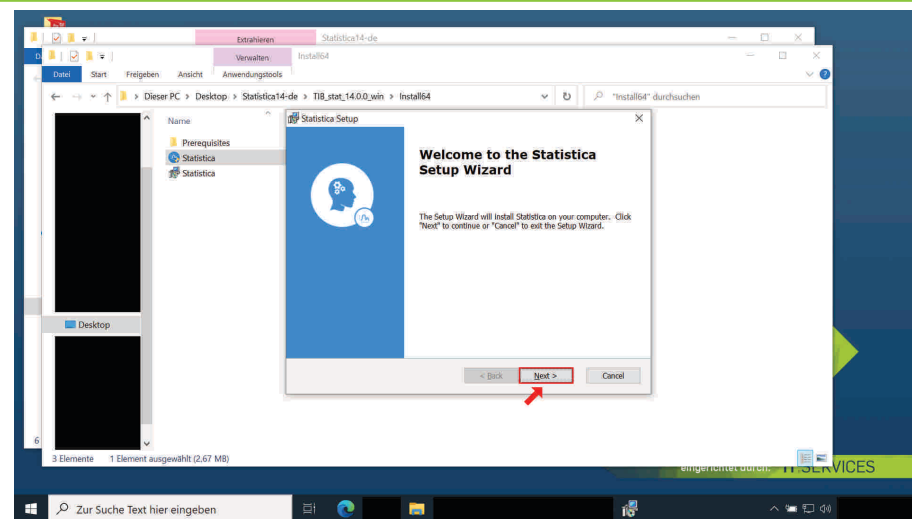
Extrahieren Statistica14-de

Verwalten Install64

Datei Start Freigeben Ansicht Anwendungstools

Dieser PC > Desktop > Statistica14-de > TIB_stat_14.0.0_win > Install64

"Install64" durchsuchen

Name

Prerequisites
Statistica
Statistica

Desktop

3 Elemente 1 Element ausgewählt (2,67 MB)

Statistica Setup

Welcome to the Statistica Setup Wizard

The Setup Wizard will install Statistica on your computer. Click "Next" to continue or "Cancel" to exit the Setup Wizard.

< Back Next > Cancel

eingerichtet durch: IT SERVICES

Zur Suche Text hier eingeben